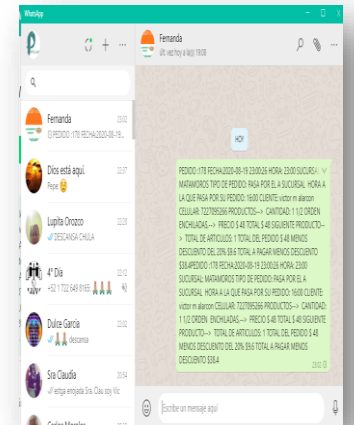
WhatsApp

Fernanda
últ. vez hoy a la(s) 19:08

Fernanda 23:02
PEDIDO :178 FECHA2020-08-19...

Dios está aquí. 22:27
Pepe

Lupita Orozco 22:26
DESCANSA CHULA

4° Dia 22:12
+52 1 722 649 8169:

Dulce Garcia 22:02
descansa

Sra Claudia 20:54
estoy enojada Sra. Clau soy Vic

HOY

PEDIDO :178 FECHA2020-08-19 23:00:26 HORA: 23:00 SUCURSAL: MATAMOROS TIPO DE PEDIDO: PASA POR EL A SUCURSAL HORA A LA QUE PASA POR SU PEDIDO: 16:00 CLIENTE: victor m alarcon CELULAR: 7227895266 PRODUCTOS--> CANTIDAD: 1 1/2 ORDEN ENCHILADAS---> PRECIO $ 48 TOTAL $ 48 SIGUIENTE PRODUCTO--> TOTAL DE ARTICULOS: 1 TOTAL DEL PEDIDO $ 48 MENOS DESCUENTO DEL 20% $9.6 TOTAL A PAGAR MENOS DESCUENTO $38.4PEDIDO :178 FECHA2020-08-19 23:00:26 HORA: 23:00 SUCURSAL: MATAMOROS TIPO DE PEDIDO: PASA POR EL A SUCURSAL HORA A LA QUE PASA POR SU PEDIDO: 16:00 CLIENTE: victor m alarcon CELULAR: 7227895266 PRODUCTOS--> CANTIDAD: 1 1/2 ORDEN ENCHILADAS---> PRECIO $ 48 TOTAL $ 48 SIGUIENTE PRODUCTO--> TOTAL DE ARTICULOS: 1 TOTAL DEL PEDIDO $ 48 MENOS DESCUENTO DEL 20% $9.6 TOTAL A PAGAR MENOS DESCUENTO $38.4
23:02

Escribe un mensaje aquí